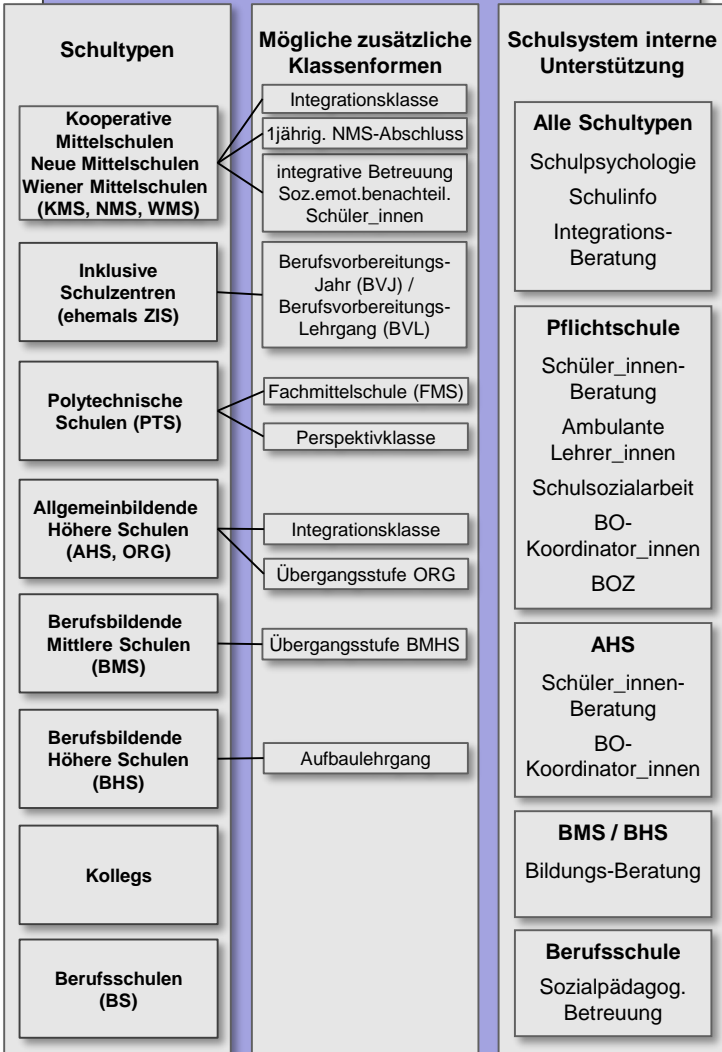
Schultypen

Kooperative Mittelschulen Neue Mittelschulen Wiener Mittelschulen (KMS, NMS, WMS)

Inklusive Schulzentren (ehemals ZIS)

Polytechnische Schulen (PTS)

Allgemeinbildende Höhere Schulen (AHS, ORG)

Berufsbildende Mittlere Schulen (BMS)

Berufsbildende Höhere Schulen (BHS)

Kollegs

Berufsschulen (BS)

Mögliche zusätzliche Klassenformen

Integrationsklasse

1jährig. NMS-Abschluss

integrative Betreuung Soz.emot.benachteil. Schüler_innen

Berufsvorbereitungs-Jahr (BVJ) / Berufsvorbereitungs-Lehrgang (BVL)

Fachmittelschule (FMS)

Perspektivklasse

Integrationsklasse

Übergangsstufe ORG

Übergangsstufe BMHS

Aufbaulehrgang

Schulsystem interne Unterstützung

Alle Schultypen

Schulpsychologie

Schulinfo

Integrations-Beratung

Pflichtschule

Schüler_innen-Beratung

Ambulante Lehrer_innen

Schulsozialarbeit

BO-Koordinator_innen

BOZ

AHS

Schüler_innen-Beratung

BO-Koordinator_innen

BMS / BHS

Bildungs-Beratung

Berufsschule

Sozialpädagog. Betreuung